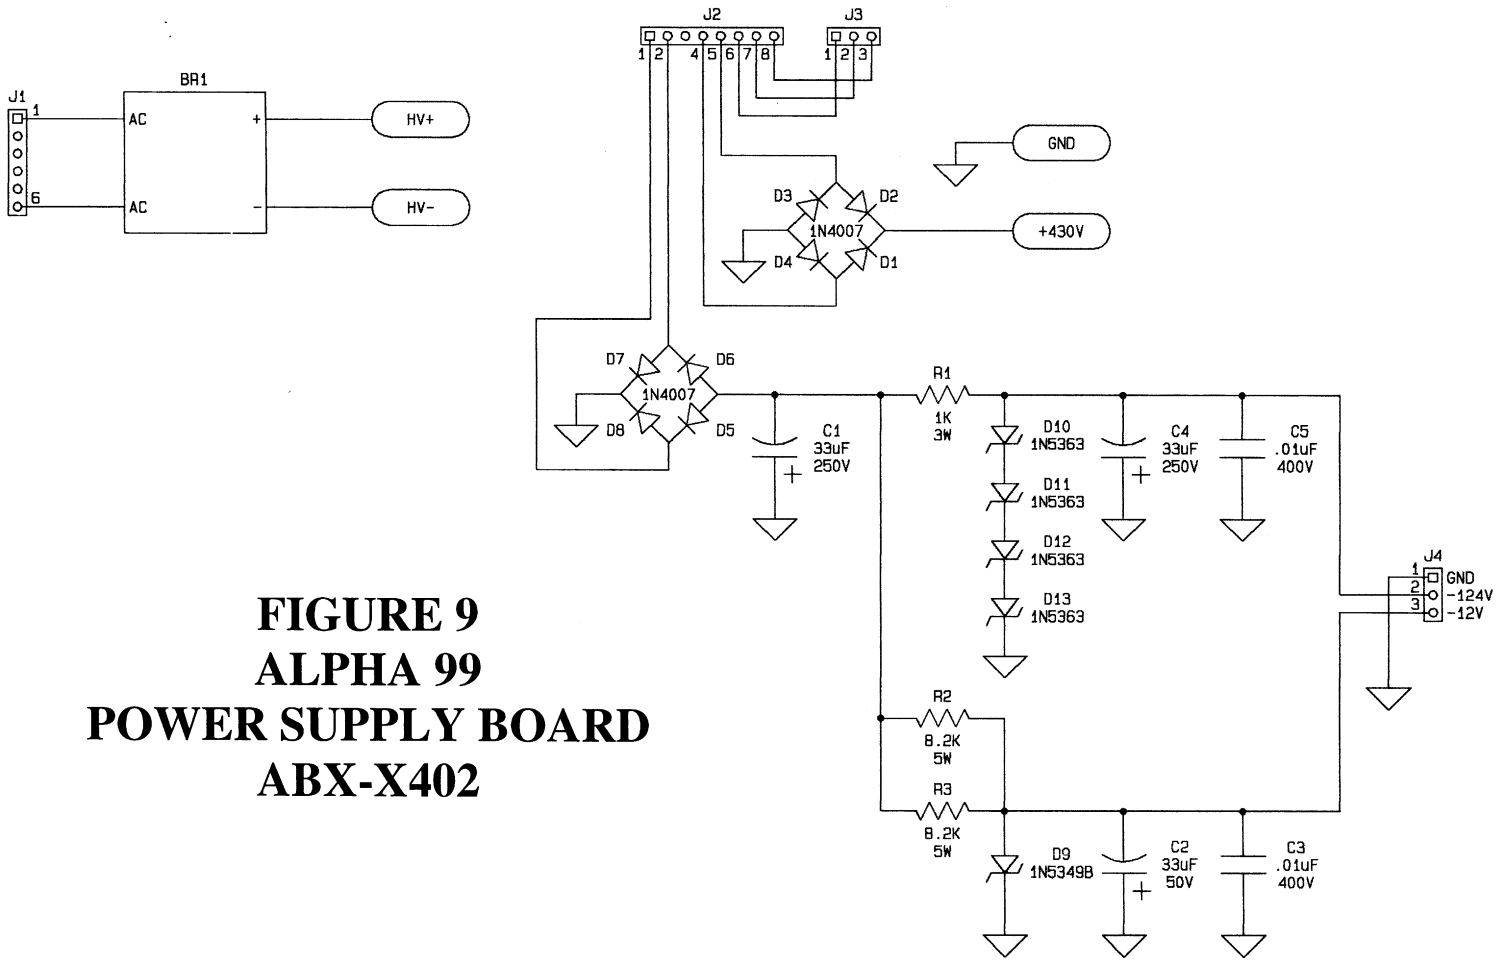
J1
1
6
BR1
AC
AC
+
-
HV+
HV-

J2
1 2 4 5 6 7 8
J3
1 2 3

GND
D3
D2
1N4007
D4
D1
+430V

D7
D6
1N4007
D8
D5
C1
33uF
250V
R1
1K
3W
D10
1N5363
D11
1N5363
D12
1N5363
D13
1N5363
C4
33uF
250V
C5
.01uF
400V

J4
1 GND
2 -124V
3 -12V

FIGURE 9
ALPHA 99
POWER SUPPLY BOARD
ABX-X402

R2
8.2K
5W
R3
8.2K
5W
D9
1N5349B
C2
33uF
50V
C3
.01uF
400V